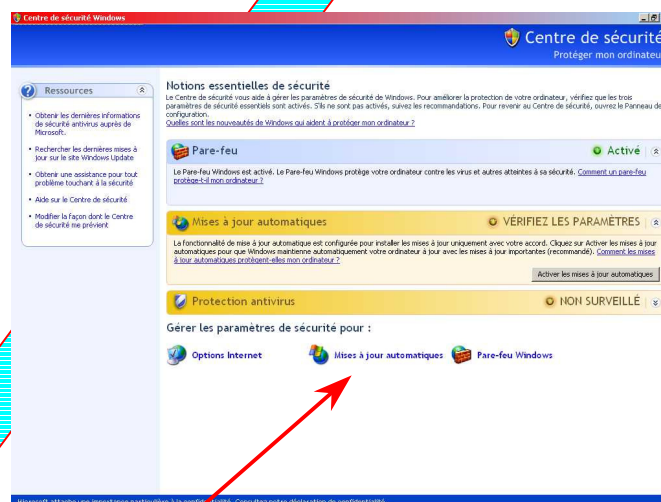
Centre de sécurité Windows

Centre de sécurité
Protéger mon ordinateur

Ressources

• Obtenir les dernières informations de sécurité antivirus auprès de Microsoft.

• Rechercher les dernières mises à jour sur le site Windows Update

• Obtenir une assistance pour tout problème touchant à la sécurité

• Aide sur le Centre de sécurité

• Modifier la façon dont le Centre de sécurité me prévient

Notions essentielles de sécurité

Le Centre de sécurité vous aide à gérer les paramètres de sécurité de Windows. Pour améliorer la protection de votre ordinateur, vérifiez que les trois paramètres de sécurité essentiels sont activés. S'ils ne sont pas activés, suivez les recommandations. Pour revenir au Centre de sécurité, ouvrez le Panneau de configuration.
Quelles sont les nouveautés de Windows qui aident à protéger mon ordinateur ?

Pare-feu
Activé

Le Pare-feu Windows est activé. Le Pare-feu Windows protège votre ordinateur contre les virus et autres atteintes à sa sécurité. Comment un pare-feu protège-t-il mon ordinateur ?

Mises à jour automatiques
VÉRIFIEZ LES PARAMÈTRES

La fonctionnalité de mise à jour automatique est configurée pour installer les mises à jour uniquement avec votre accord. Cliquez sur Activer les mises à jour automatiques pour que Windows maintienne automatiquement votre ordinateur à jour avec les mises à jour importantes (recommandé). Comment les mises à jour automatiques protègent-elles mon ordinateur ?

Activer les mises à jour automatiques

Protection antivirus
NON SURVEILLÉ

Gérer les paramètres de sécurité pour :

Options Internet
Mises à jour automatiques
Pare-feu Windows

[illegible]